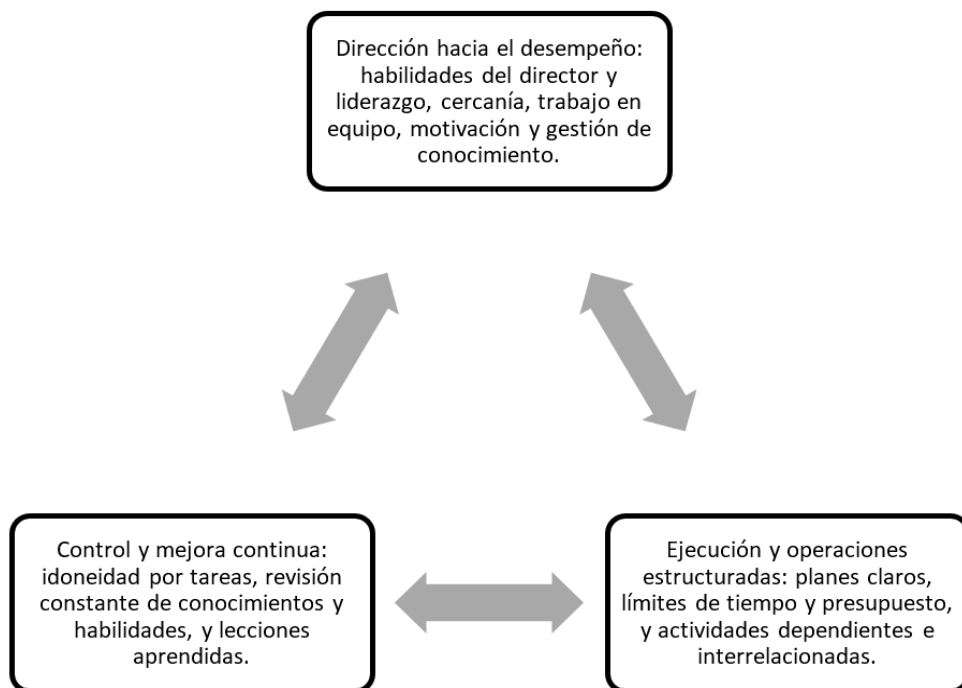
Dirección hacia el desempeño: habilidades del director y liderazgo, cercanía, trabajo en equipo, motivación y gestión de conocimiento.

Control y mejora continua: idoneidad por tareas, revisión constante de conocimientos y habilidades, y lecciones aprendidas.

Ejecución y operaciones estructuradas: planes claros, límites de tiempo y presupuesto, y actividades dependientes e interrelacionadas.